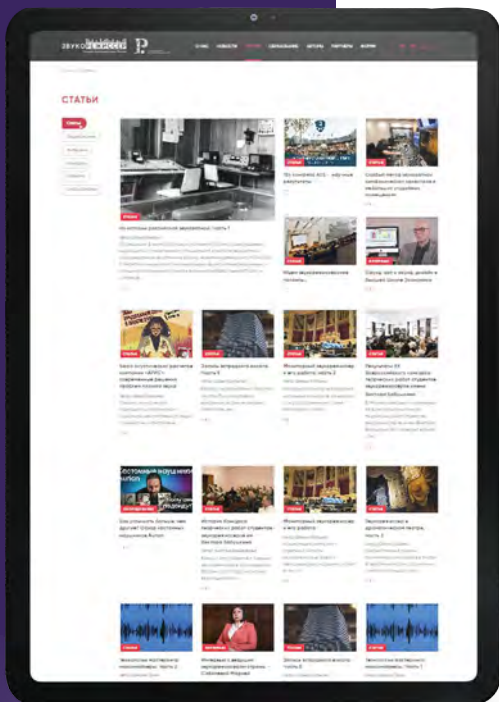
ЗВУКОРЕЖИССЕР

СТАТЬИ

Из истории российской звукозаписи. Часть 1

По итогам AES – научные результаты

Особый метод мониторинга заключается в небольших открытых помещениях

Звук, цвет и звук, дизайн в Высшей Школе Экономики

Запись оркестровых расчетов компании «SPAC» – современные решения профессионального звука

Записи вокального хора. Часть 3

Фонотечный звукорежиссер и его работа. Часть 2

Результаты XX Всероссийского конкурса творческих работ студентов звукорежиссеров имени Виктора Бабушкина

Как усилитель больше, чем другие? Обзор системных наушников Rurlon

Фонотечный звукорежиссер и его работа

Звукорежиссер в драматическом театре. Часть 2

Интервью с ведущим звукорежиссером страны

Записи вокального хора. Часть 2